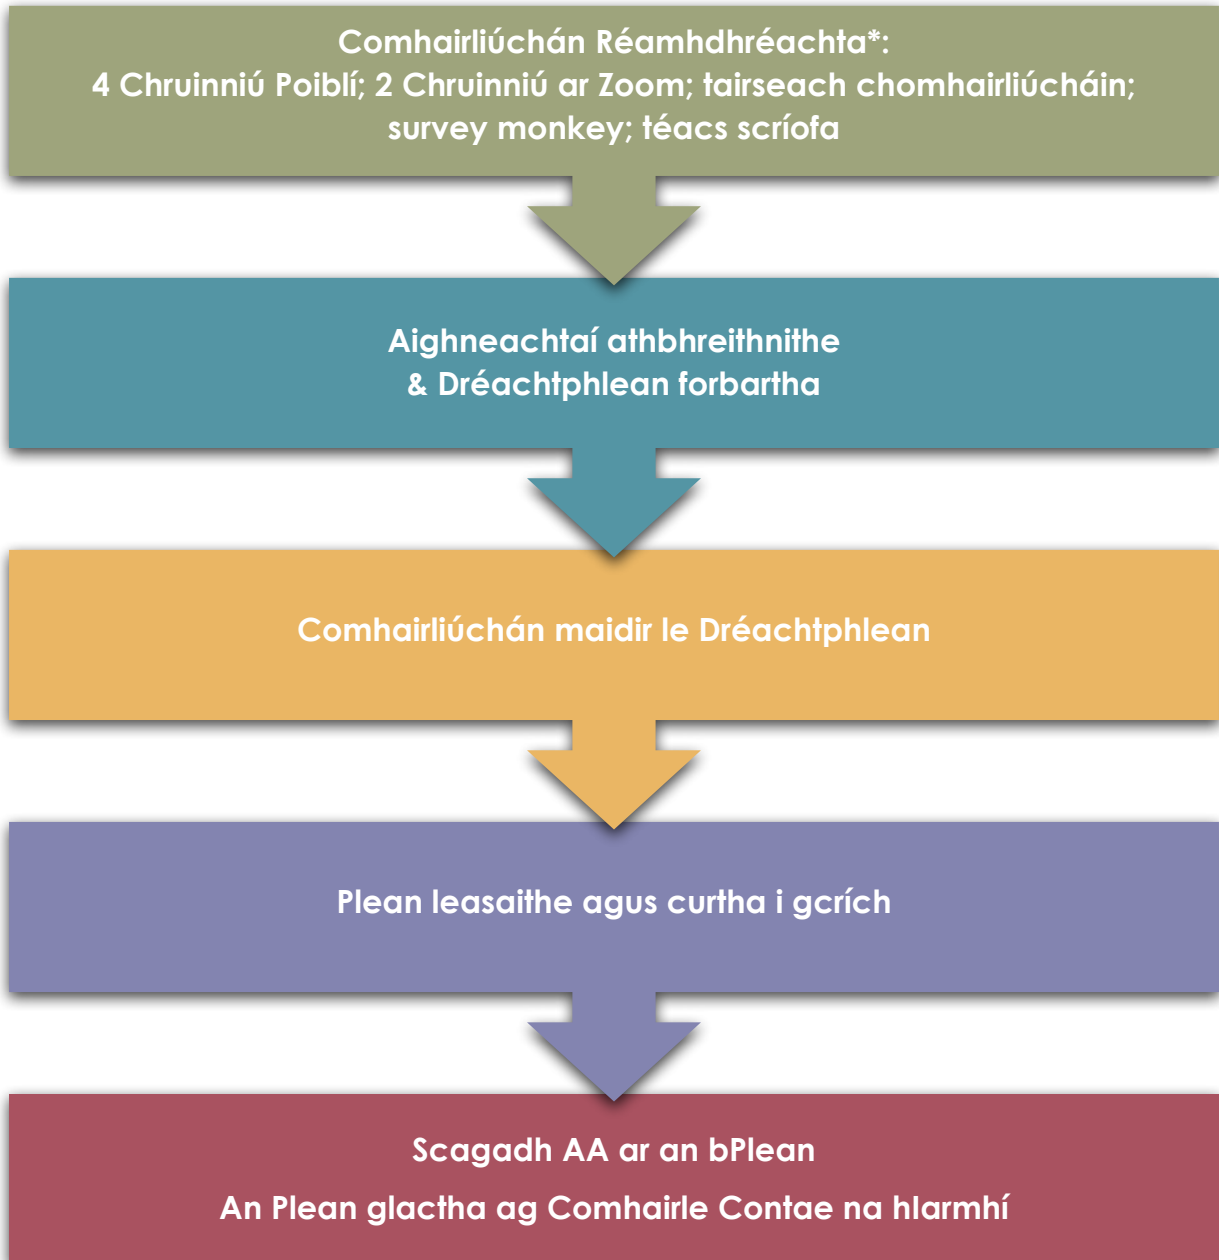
Comhairliúchán Réamhdhréachta*:
4 Chruinniú Poiblí; 2 Chruinniú ar Zoom; tairseach chomhairliúcháin; survey monkey; téacs scríofa

Aighneachtaí athbhreithnithe
& Dréachtphlean forbartha

Comhairliúchán maidir le Dréachtphlean

Plean leasaithe agus curtha i gcrích

Scagadh AA ar an bPlean

An Plean glactha ag Comhairle Contae na hIarmhí